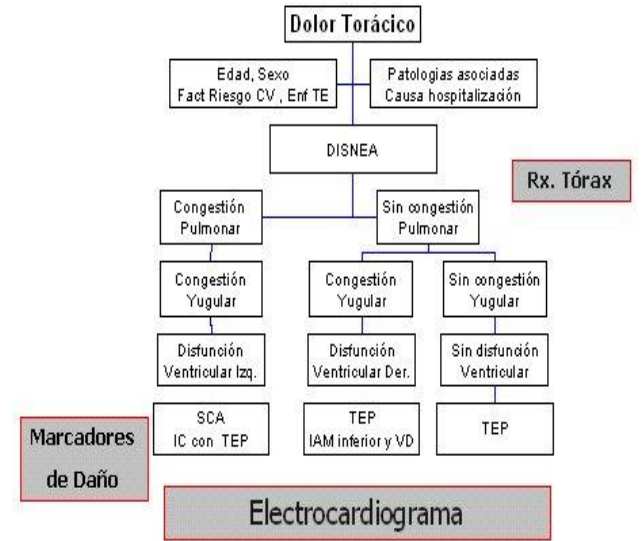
Dolor Torácico

Edad, Sexo
Fact Riesgo CV , Enf TE

Patologias asociadas
Causa hospitalización

DISNEA

Rx. Tórax

Congestión Pulmonar

Sin congestión Pulmonar

Congestión Yugular

Congestión Yugular

Sin congestión Yugular

Disfunción Ventricular Izq.

Disfunción Ventricular Der.

Sin disfunción Ventricular

SCA
IC con TEP

TEP
IAM inferior y VD

TEP

Marcadores de Daño

Electrocardiograma